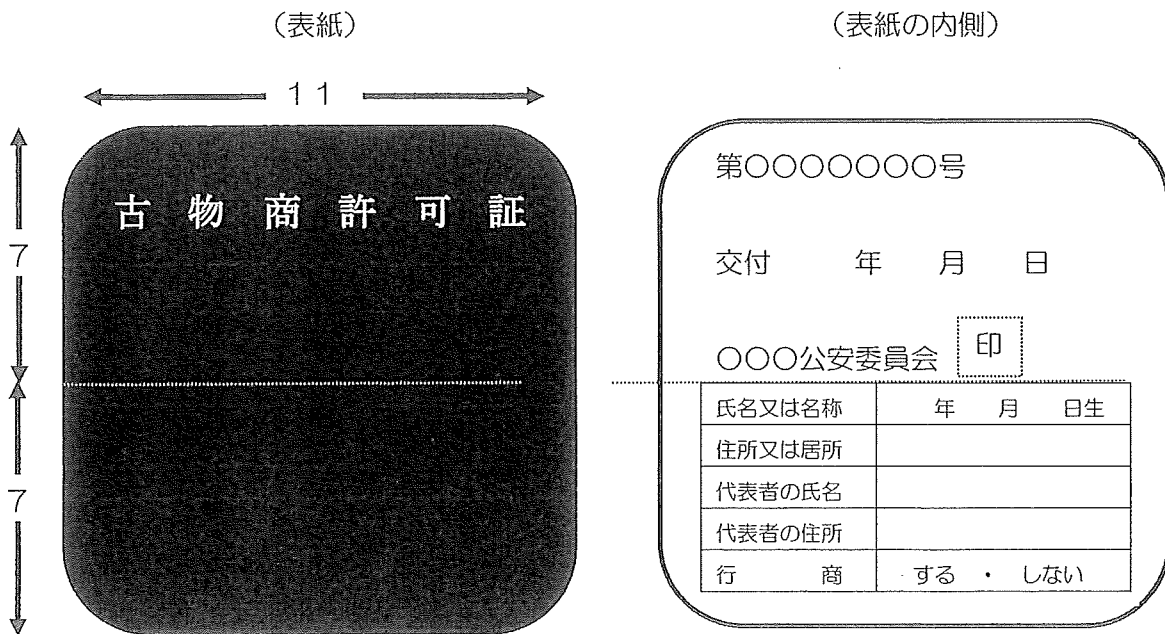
（表紙）

11

7

7

古 物 商 許 可 証

（表紙の内側）

第〇〇〇〇〇〇〇号

交付　　年　　月　　日

〇〇〇公安委員会 印

| 氏名又は名称 | 年　月　日生 |
|---|---|
| 住所又は居所 | |
| 代表者の氏名 | |
| 代表者の住所 | |
| 行　　商 | する ・ しない |